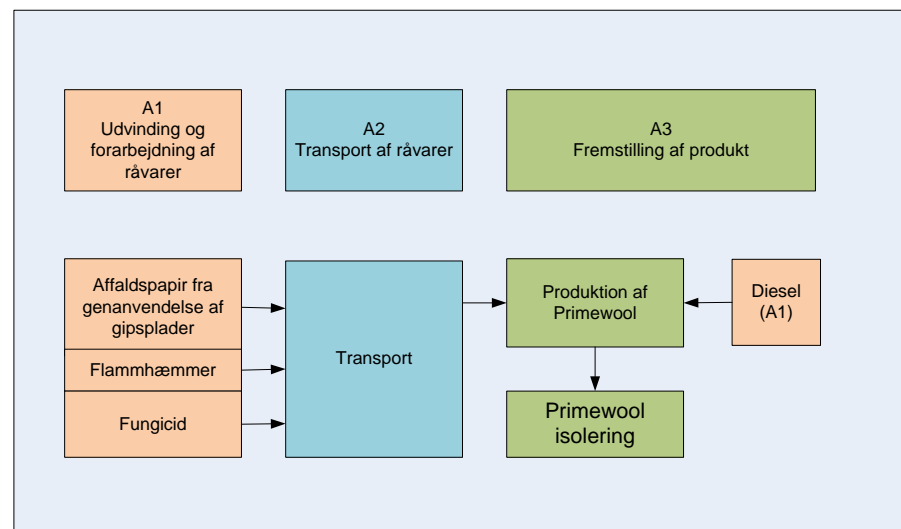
A1
Udvinding og forarbejdning af råvarer

A2
Transport af råvarer

A3
Fremstilling af produkt

Affaldspapir fra genanvendelse af gipsplader

Flammhæmmer

Fungicid

Transport

Produktion af Primewool

Diesel (A1)

Primewool isolering